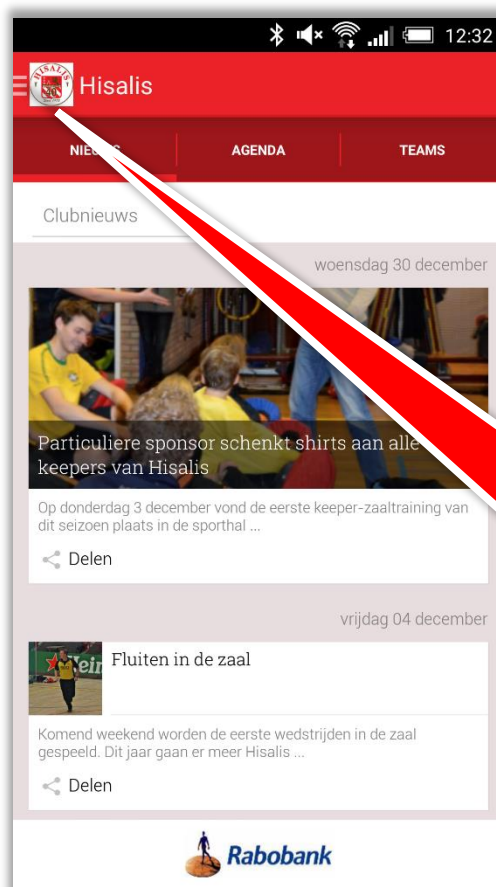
12:32

Hisalis

NIE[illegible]S | AGENDA | TEAMS

Clubnieuws

woensdag 30 december

Particuliere sponsor schenkt shirts aan alle keepers van Hisalis

Op donderdag 3 december vond de eerste keeper-zaaltraining van dit seizoen plaats in de sporthal ...

Delen

vrijdag 04 december

Fluiten in de zaal

Komend weekend worden de eerste wedstrijden in de zaal gespeeld. Dit jaar gaan er meer Hisalis ...

Delen

Rabobank